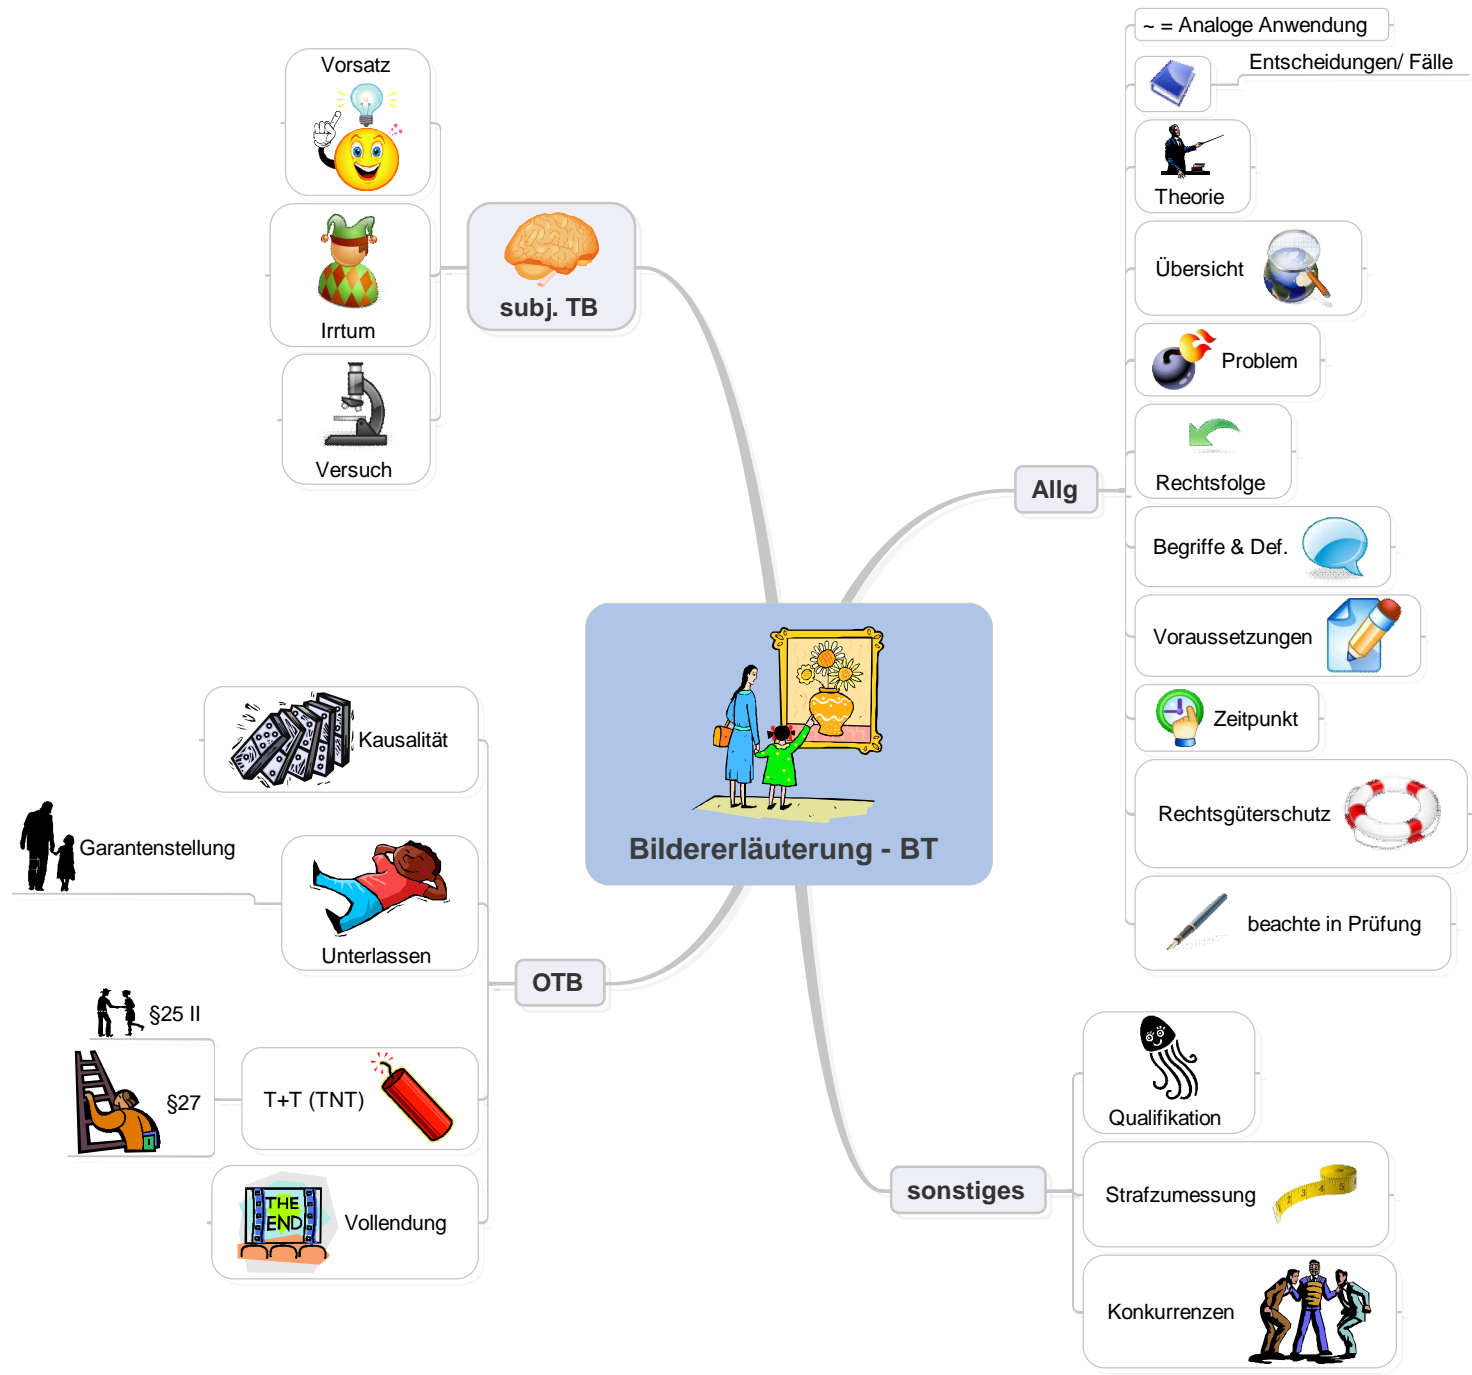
Bildererläuterung - BT

subj. TB

Vorsatz

Irrtum

Versuch

Allg

~ = Analoge Anwendung

Entscheidungen/ Fälle

Theorie

Übersicht

Problem

Rechtsfolge

Begriffe & Def.

Voraussetzungen

Zeitpunkt

Rechtsgüterschutz

beachte in Prüfung

OTB

Kausalität

Garantenstellung

Unterlassen

§25 II

§27

T+T (TNT)

THE END

Vollendung

sonstiges

Qualifikation

Strafzumessung

Konkurrenzen